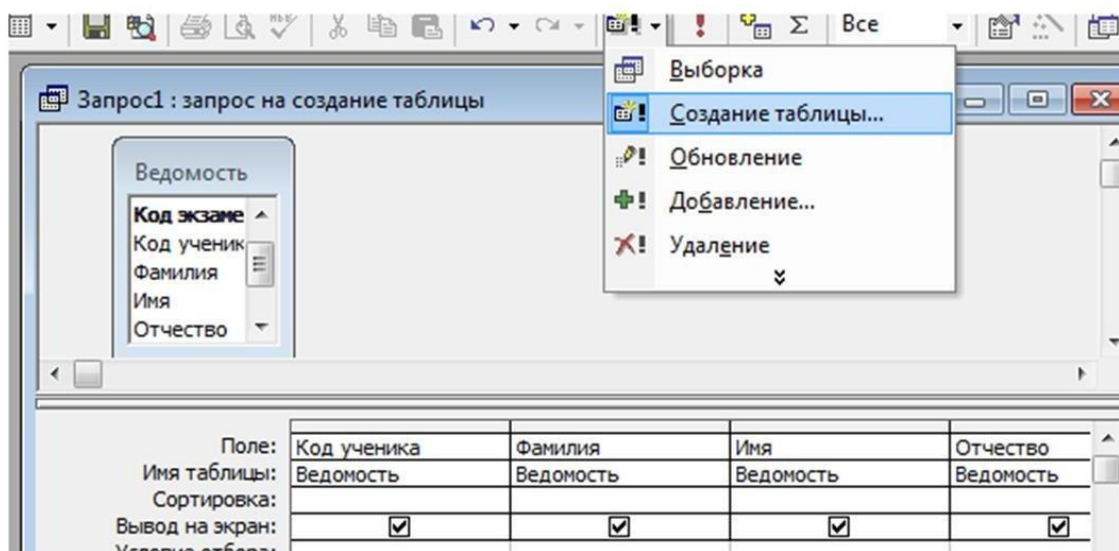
Все

Запрос1 : запрос на создание таблицы

Выборка
Создание таблицы...
Обновление
Добавление...
Удаление

Ведомость
Код экзаме
Код ученик
Фамилия
Имя
Отчество

| Поле: | Код ученика | Фамилия | Имя | Отчество |
|---|---|---|---|---|
| Имя таблицы: | Ведомость | Ведомость | Ведомость | Ведомость |
| Сортировка: | | | | |
| Вывод на экран: | ☑ | ☑ | ☑ | ☑ |
| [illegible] | | | | |